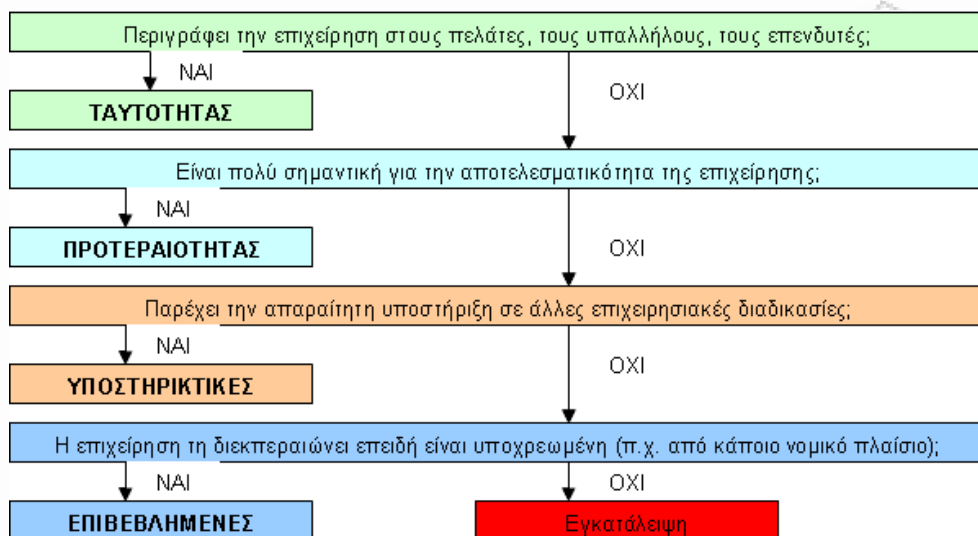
Περιγράφει την επιχείρηση στους πελάτες, τους υπαλλήλους, τους επενδυτές;

ΝΑΙ

ΤΑΥΤΟΤΗΤΑΣ

ΟΧΙ

Είναι πολύ σημαντική για την αποτελεσματικότητα της επιχείρησης;

ΝΑΙ

ΠΡΟΤΕΡΑΙΟΤΗΤΑΣ

ΟΧΙ

Παρέχει την απαραίτητη υποστήριξη σε άλλες επιχειρησιακές διαδικασίες;

ΝΑΙ

ΥΠΟΣΤΗΡΙΚΤΙΚΕΣ

ΟΧΙ

Η επιχείρηση τη διεκπεραιώνει επειδή είναι υποχρεωμένη (π.χ. από κάποιο νομικό πλαίσιο);

ΝΑΙ

ΕΠΙΒΕΒΛΗΜΕΝΕΣ

ΟΧΙ

Εγκατάλειψη